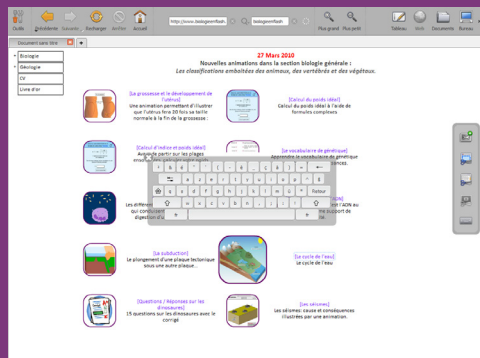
Outils Précédente Suivante Recharger Arrêter Accueil http://www.biologieenflash biologieenflash Plus grand Plus petit Tableau Voir Documents Bureau

Document sans titre

Biologie
Géologie
CV
Livre d'or

27 Mars 2010
Nouvelles animations dans la section biologie générale :
Les classifications emboîtées des animaux, des vertébrés et des végétaux.

[La grossesse et le développement de l'utérus]
Une animation permettant d'illustrer que l'utérus fera 20 fois sa taille normale à la fin de la grossesse :

[Calcul du poids idéal]
Calcul du poids idéal à l'aide de formules complexes

[Calcul d'Indice et poids idéal]
Aux jeux partir sur les pages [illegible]

[Le vocabulaire de génétique]
Apprendre le vocabulaire de génétique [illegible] séances.

Les différents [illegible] qui conduisent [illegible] digestion d'u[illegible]

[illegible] l'ADN au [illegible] support de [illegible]

[La subduction]
Le plongement d'une plaque tectonique sous une autre plaque..

[Le cycle de l'eau]
Le cycle de l'eau

[Questions / Réponses sur les dinosaures]
15 questions sur les dinosaures avec le corrigé

[Les séismes]
Les séismes: cause et conséquences illustrées par une animation.

< & é " ' ( § è ! ç à ) -
a z e r t y u i o p ^ $
q s d f g h j k l m ù * Retour
< w x c v b n , ; : =